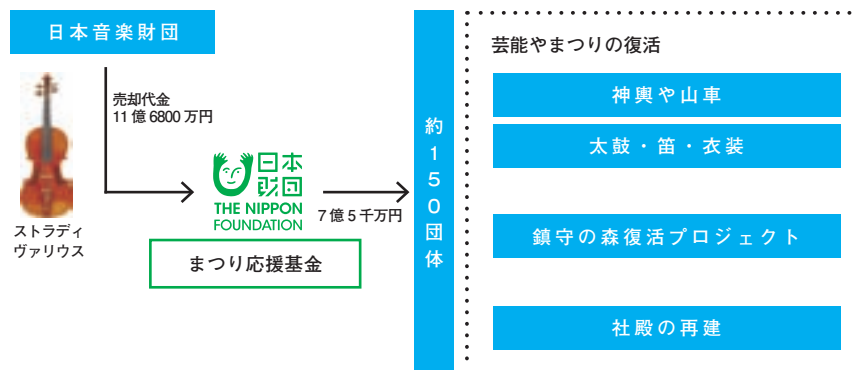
日本音楽財団

売却代金
11億6800万円

ストラディヴァリウス

日本財団
THE NIPPON FOUNDATION

まつり応援基金

7億5千万円

約150団体

芸能やまつりの復活

神輿や山車

太鼓・笛・衣装

鎮守の森復活プロジェクト

社殿の再建